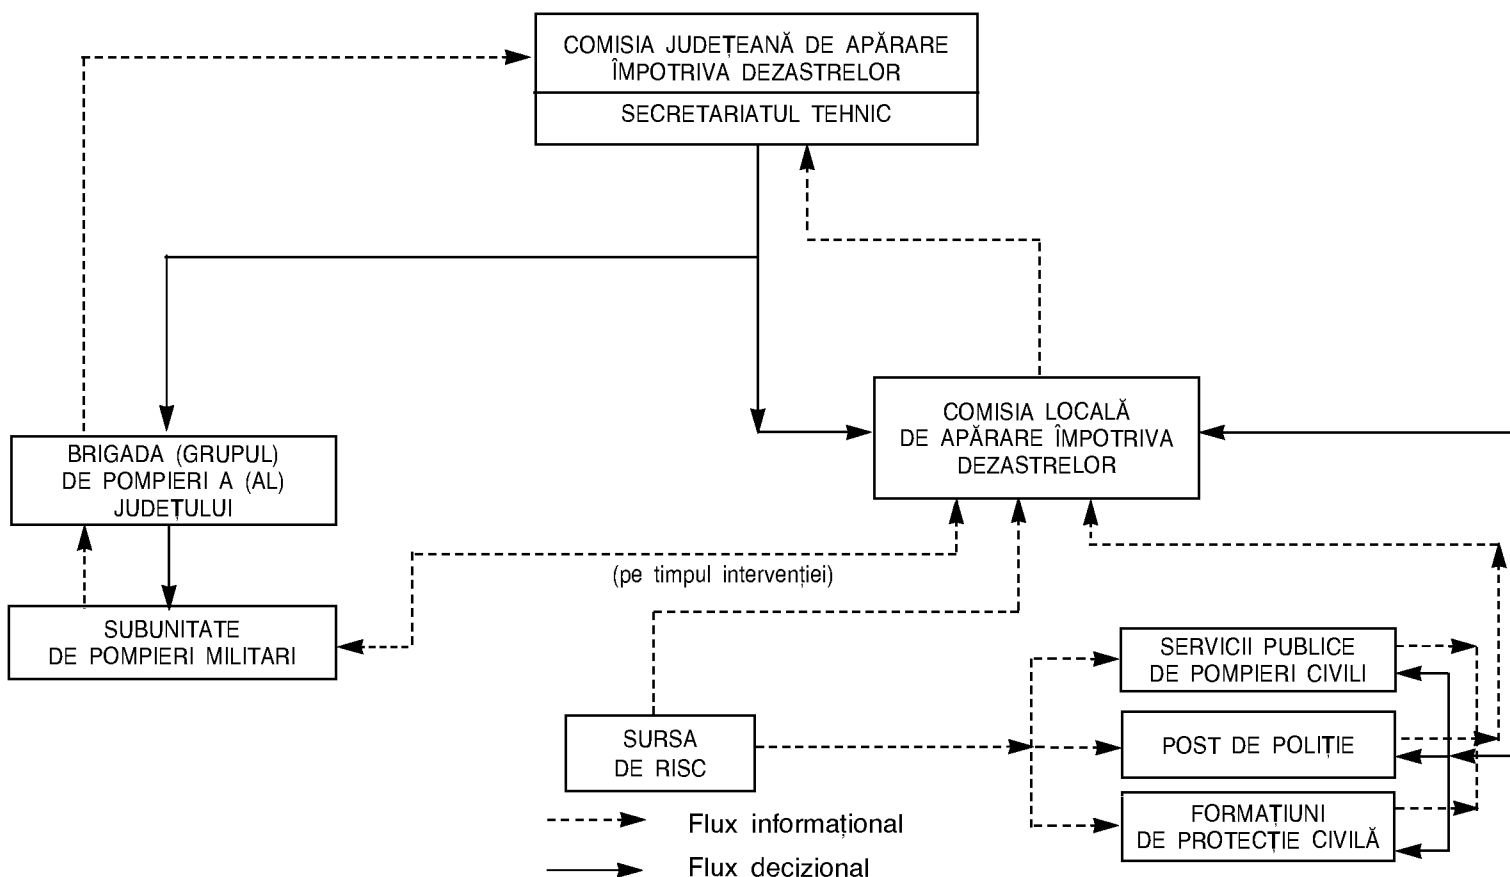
COMISIA JUDEȚEANĂ DE APĂRARE ÎMPOTRIVA DEZASTRELOR

SECRETARIATUL TEHNIC

COMISIA LOCALĂ DE APĂRARE ÎMPOTRIVA DEZASTRELOR

BRIGADA (GRUPUL) DE POMPIERI A (AL) JUDEȚULUI

SUBUNITATE DE POMPIERI MILITARI

(pe timpul intervenției)

SERVICII PUBLICE DE POMPIERI CIVILI

POST DE POLIȚIE

FORMAȚIUNI DE PROTECȚIE CIVILĂ

SURSA DE RISC

Flux informațional

Flux decizional